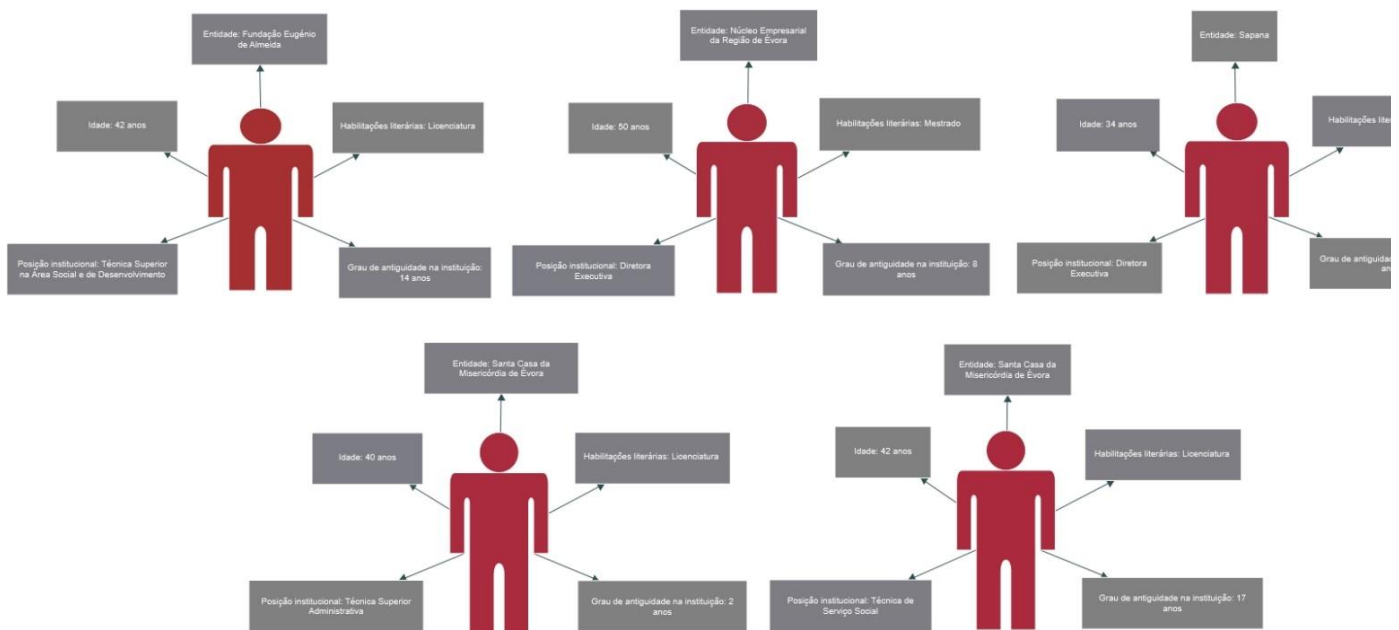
Entidade: Fundação Eugénio de Almeida

Idade: 42 anos

Habilitações literárias: Licenciatura

Posição institucional: Técnica Superior na Área Social e de Desenvolvimento

Grau de antiguidade na instituição: 14 anos

Entidade: Núcleo Empresarial da Região de Évora

Idade: 50 anos

Habilitações literárias: Mestrado

Posição institucional: Diretora Executiva

Grau de antiguidade na instituição: 8 anos

Entidade: Sapana

Idade: 34 anos

Habilitações lite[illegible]

Posição institucional: Diretora Executiva

Grau de antiguidad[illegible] an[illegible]

Entidade: Santa Casa da Misericórdia de Évora

Idade: 40 anos

Habilitações literárias: Licenciatura

Posição institucional: Técnica Superior Administrativa

Grau de antiguidade na instituição: 2 anos

Entidade: Santa Casa da Misericórdia de Évora

Idade: 42 anos

Habilitações literárias: Licenciatura

Posição institucional: Técnica de Serviço Social

Grau de antiguidade na instituição: 17 anos